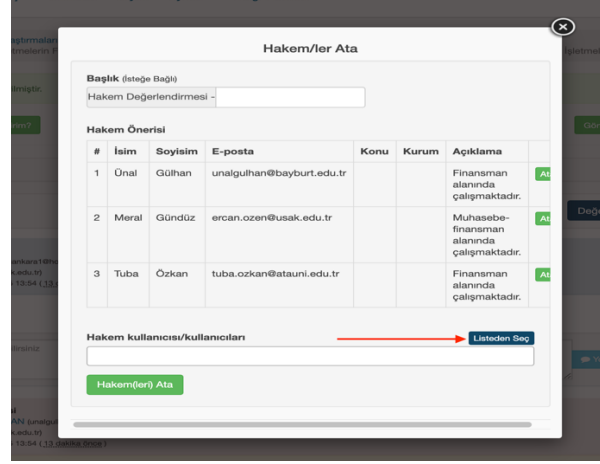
Hakem/ler Ata

Başlık (İsteğe Bağlı)

Hakem Değerlendirmesi -

Hakem Önerisi

| # | İsim | Soyisim | E-posta | Konu | Kurum | Açıklama | |
|---|---|---|---|---|---|---|---|
| 1 | Ünal | Gülhan | unalgulhan@bayburt.edu.tr | | | Finansman alanında çalışmaktadır. | At |
| 2 | Meral | Gündüz | ercan.ozen@usak.edu.tr | | | Muhasebe-finansman alanında çalışmaktadır. | At |
| 3 | Tuba | Özkan | tuba.ozkan@atauni.edu.tr | | | Finansman alanında çalışmaktadır. | At |

Hakem kullanıcısı/kullanıcıları

Listeden Seç

Hakem(leri) Ata